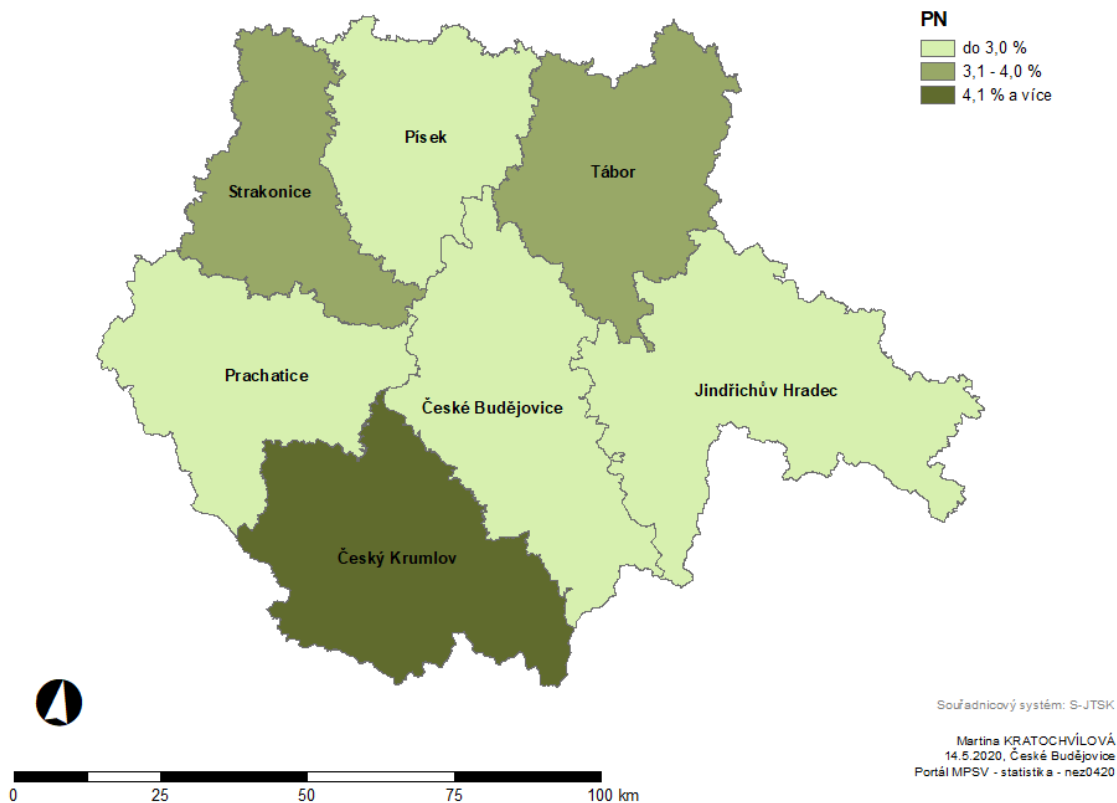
PN
do 3,0 %
3,1 - 4,0 %
4,1 % a více

Písek
Strakonice
Tábor
Prachatice
České Budějovice
Jindřichův Hradec
Český Krumlov

Souřadnicový systém: S-JTSK

Martina KRATOCHVÍLOVÁ
14.5.2020, České Budějovice
Portál MPSV - statistika - nez0420

0 25 50 75 100 km